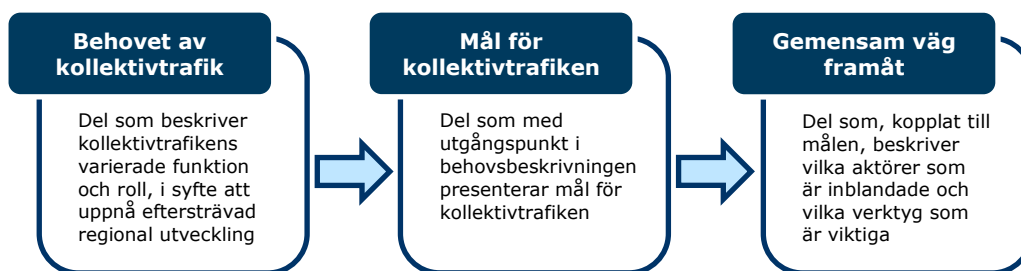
Behovet av kollektivtrafik

Del som beskriver kollektivtrafikens varierade funktion och roll, i syfte att uppnå eftersträvad regional utveckling

Mål för kollektivtrafiken

Del som med utgångspunkt i behovsbeskrivningen presenterar mål för kollektivtrafiken

Gemensam väg framåt

Del som, kopplat till målen, beskriver vilka aktörer som är inblandade och vilka verktyg som är viktiga